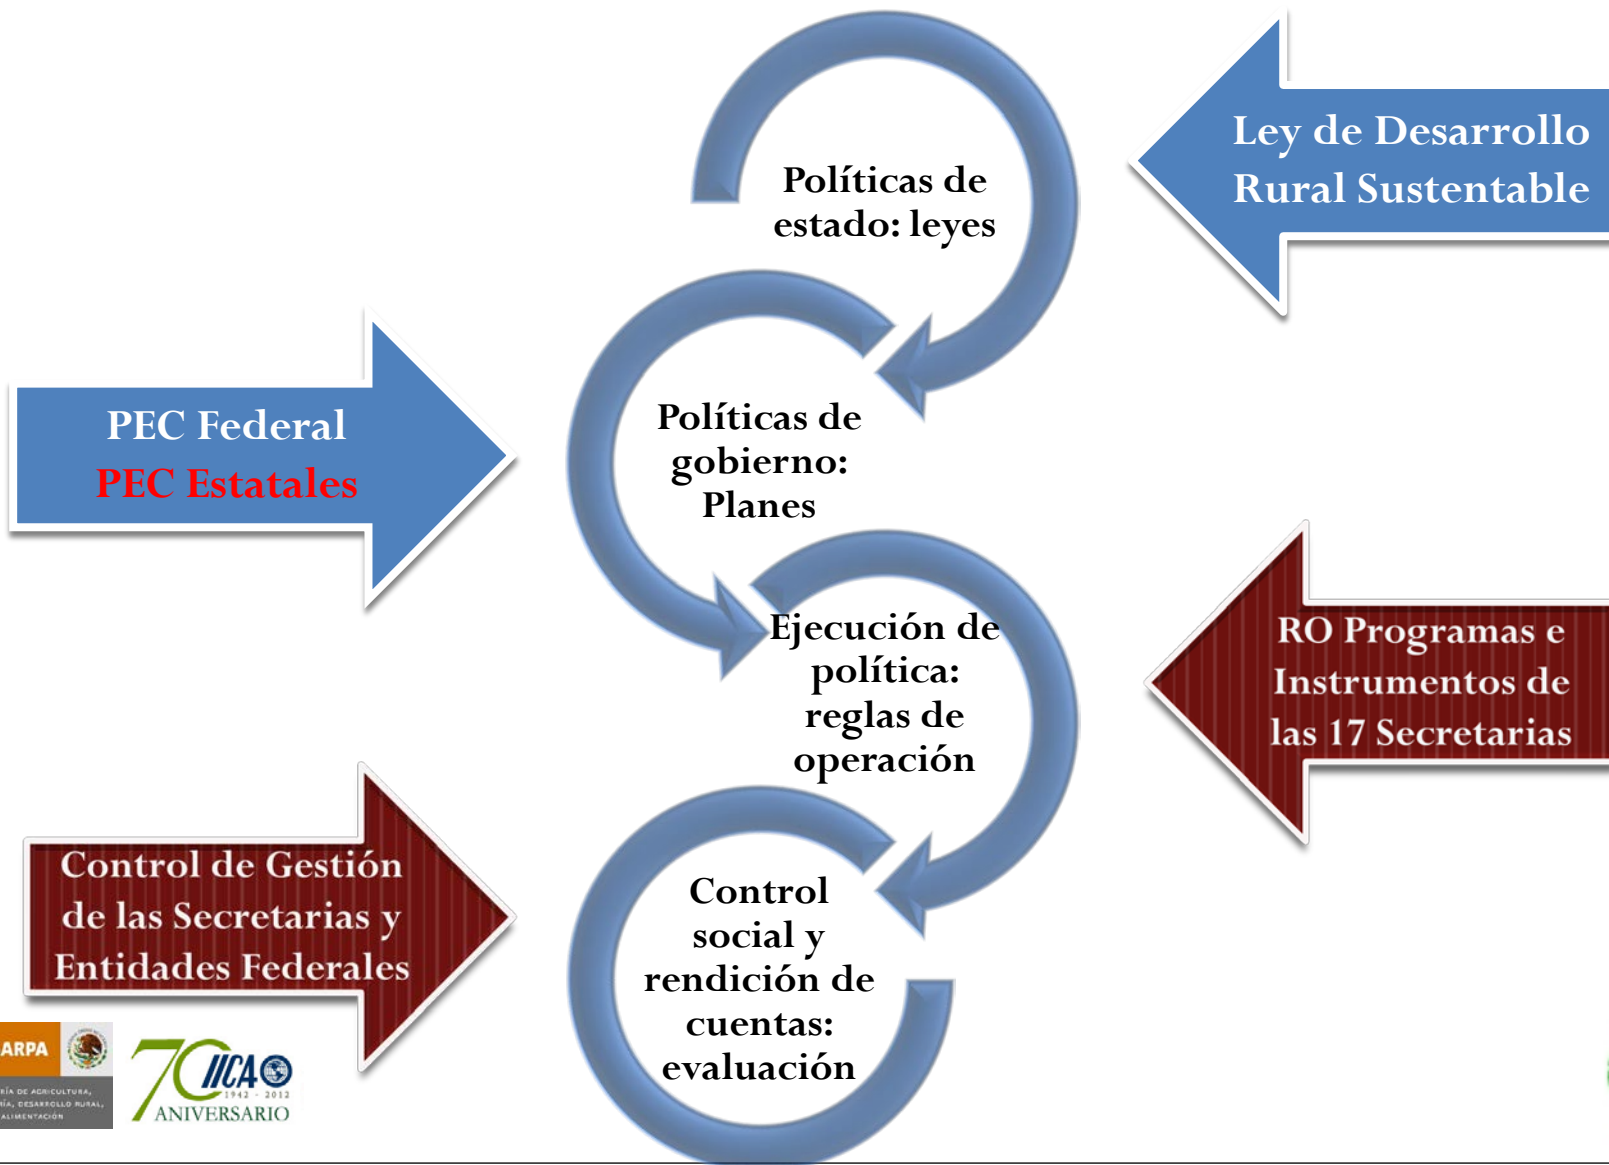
Políticas de estado: leyes

Ley de Desarrollo Rural Sustentable

PEC Federal
PEC Estatales

Políticas de gobierno: Planes

Ejecución de política: reglas de operación

RO Programas e Instrumentos de las 17 Secretarias

Control de Gestión de las Secretarias y Entidades Federales

Control social y rendición de cuentas: evaluación

ARPA
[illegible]ÍA DE AGRICULTURA, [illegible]ÍA, DESARROLLO RURAL, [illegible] ALIMENTACIÓN

70 IICA 1942 - 2012 ANIVERSARIO